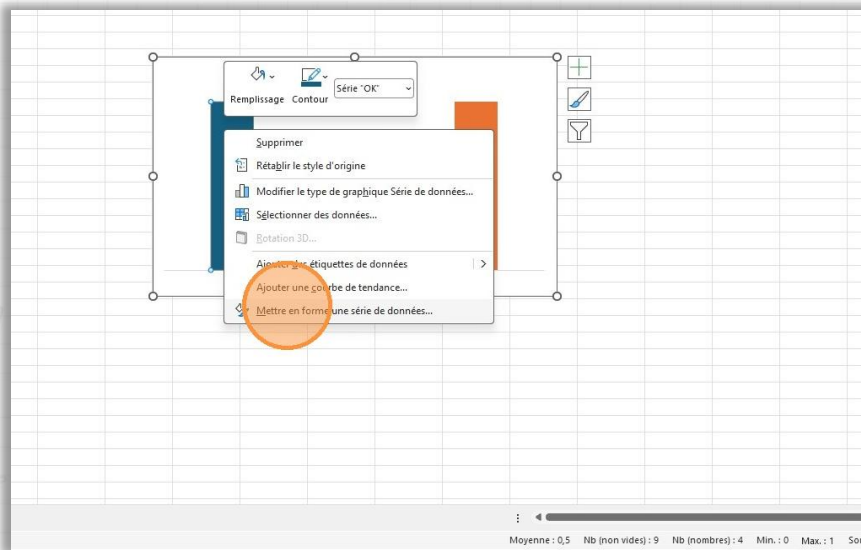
Remplissage Contour Série "OK"

Supprimer
Rétablir le style d'origine
Modifier le type de graphique Série de données...
Sélectionner des données...
Rotation 3D...
Ajouter des étiquettes de données >
Ajouter une courbe de tendance...
Mettre en forme une série de données...

Moyenne : 0,5 Nb (non vides) : 9 Nb (nombres) : 4 Min. : 0 Max. : 1 So